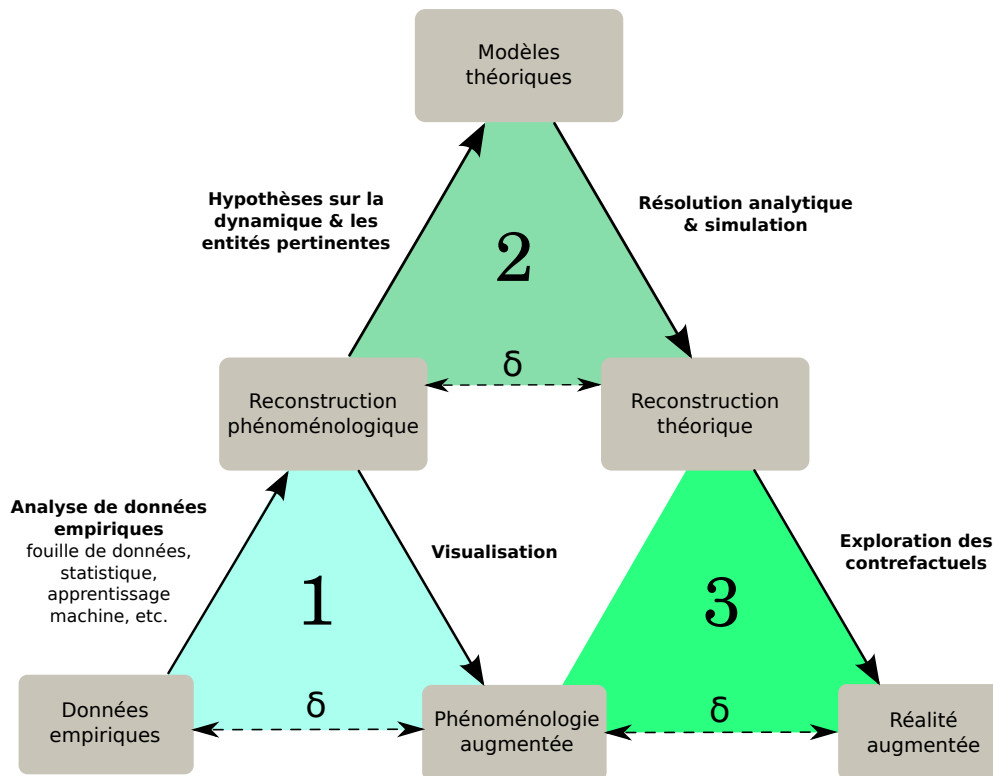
Modèles théoriques

Hypothèses sur la dynamique & les entités pertinentes

Résolution analytique & simulation

2

δ

Reconstruction phénoménologique

Reconstruction théorique

Analyse de données empiriques
fouille de données, statistique, apprentissage machine, etc.

Visualisation

Exploration des contrefactuels

1

3

δ

δ

Données empiriques

Phénoménologie augmentée

Réalité augmentée